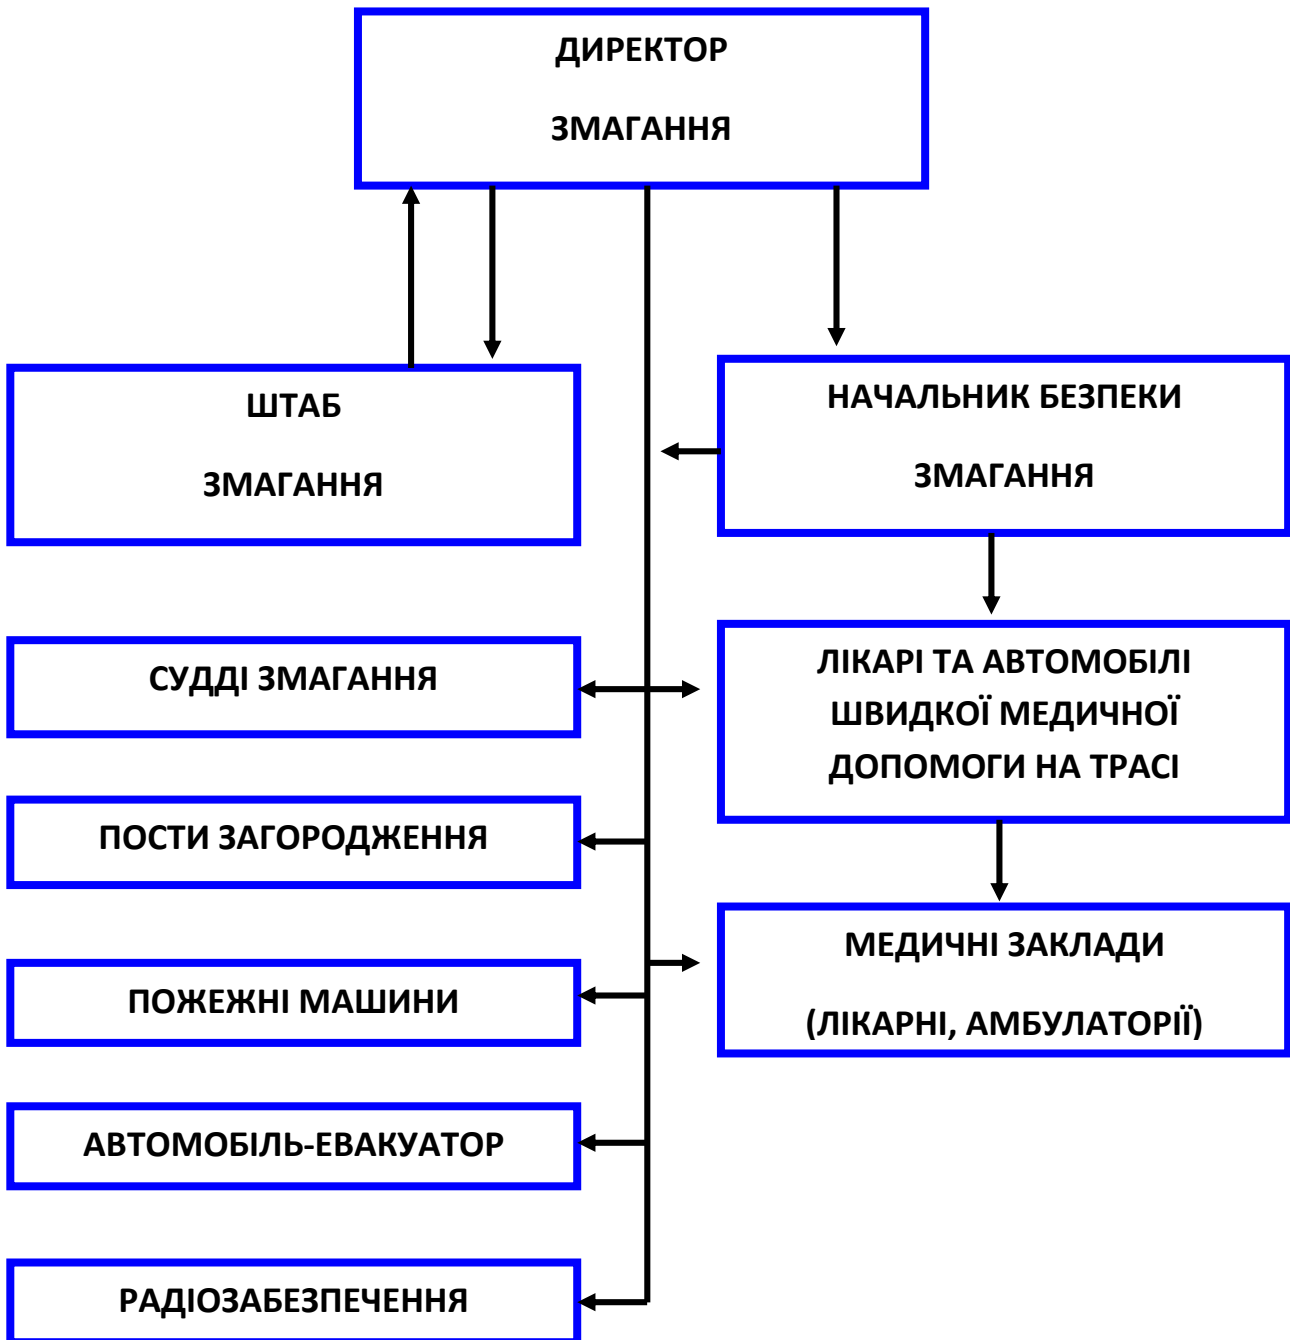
ДИРЕКТОР

ЗМАГАННЯ

ШТАБ

ЗМАГАННЯ

НАЧАЛЬНИК БЕЗПЕКИ

ЗМАГАННЯ

СУДДІ ЗМАГАННЯ

ЛІКАРІ ТА АВТОМОБІЛІ ШВИДКОЇ МЕДИЧНОЇ ДОПОМОГИ НА ТРАСІ

ПОСТИ ЗАГОРОДЖЕННЯ

МЕДИЧНІ ЗАКЛАДИ

(ЛІКАРНІ, АМБУЛАТОРІЇ)

ПОЖЕЖНІ МАШИНИ

АВТОМОБІЛЬ-ЕВАКУАТОР

РАДІОЗАБЕЗПЕЧЕННЯ